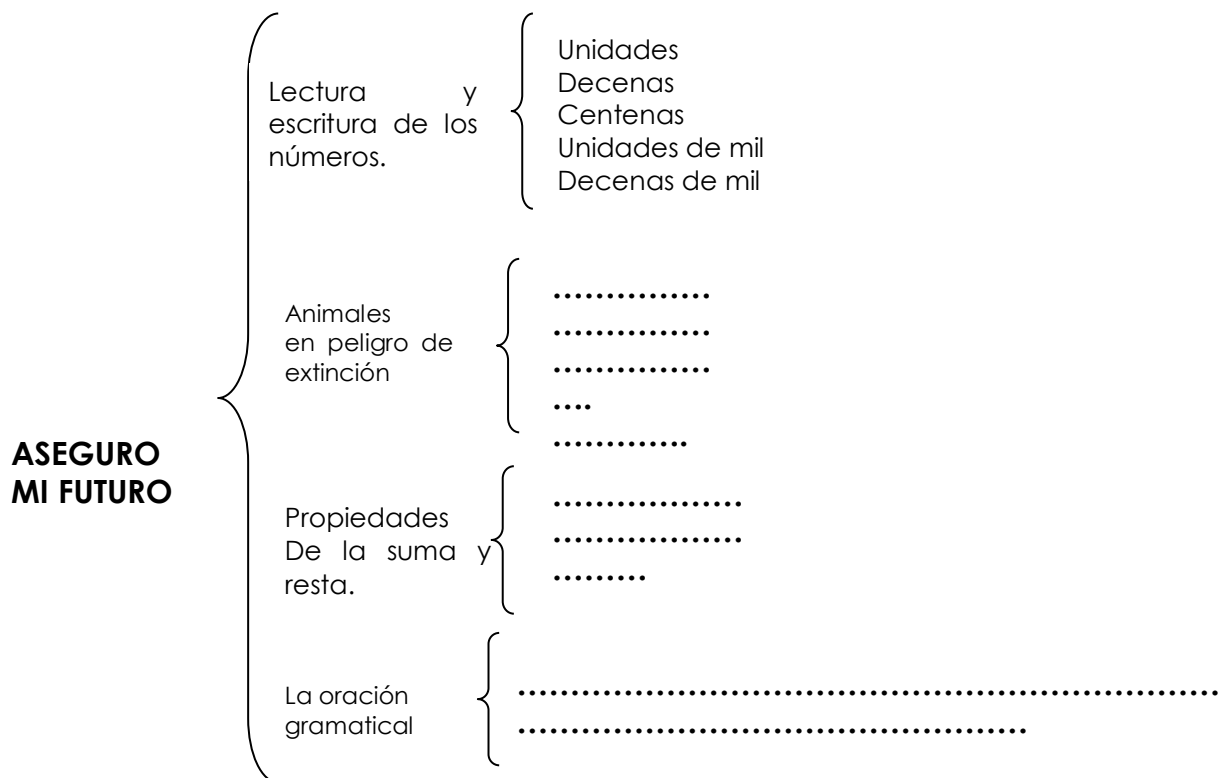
ASEGURO MI FUTURO

Lectura y escritura de los números.

Unidades
Decenas
Centenas
Unidades de mil
Decenas de mil

Animales en peligro de extinción

…………….
…………….
…………….
….
………….

Propiedades De la suma y resta.

……………….
……………….
……….

La oración gramatical

………………………………………………………….
……………………………………….